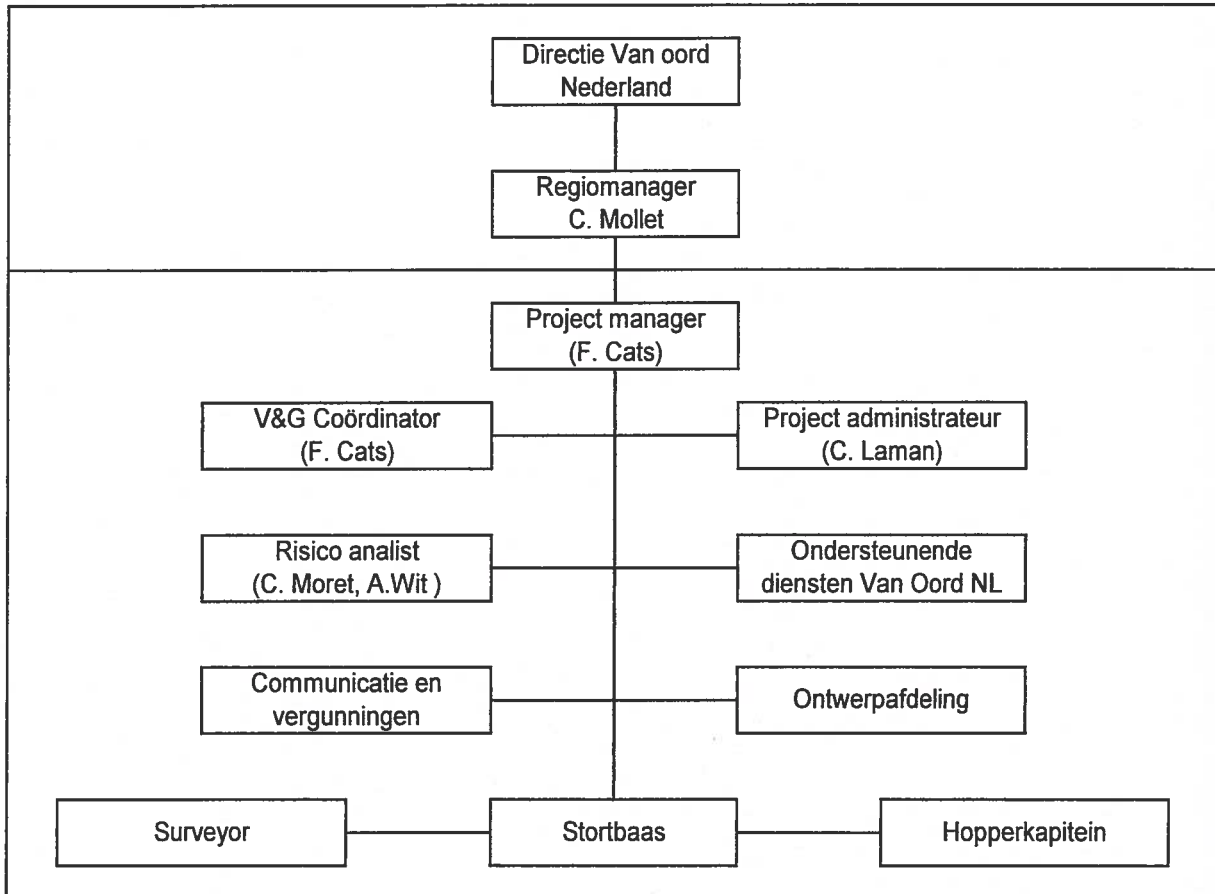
Directie Van oord Nederland

Regiomanager C. Mollet

Project manager (F. Cats)

V&G Coördinator (F. Cats)

Project administrateur (C. Laman)

Risico analist (C. Moret, A.Wit )

Ondersteunende diensten Van Oord NL

Communicatie en vergunningen

Ontwerpafdeling

Surveyor

Stortbaas

Hopperkapitein